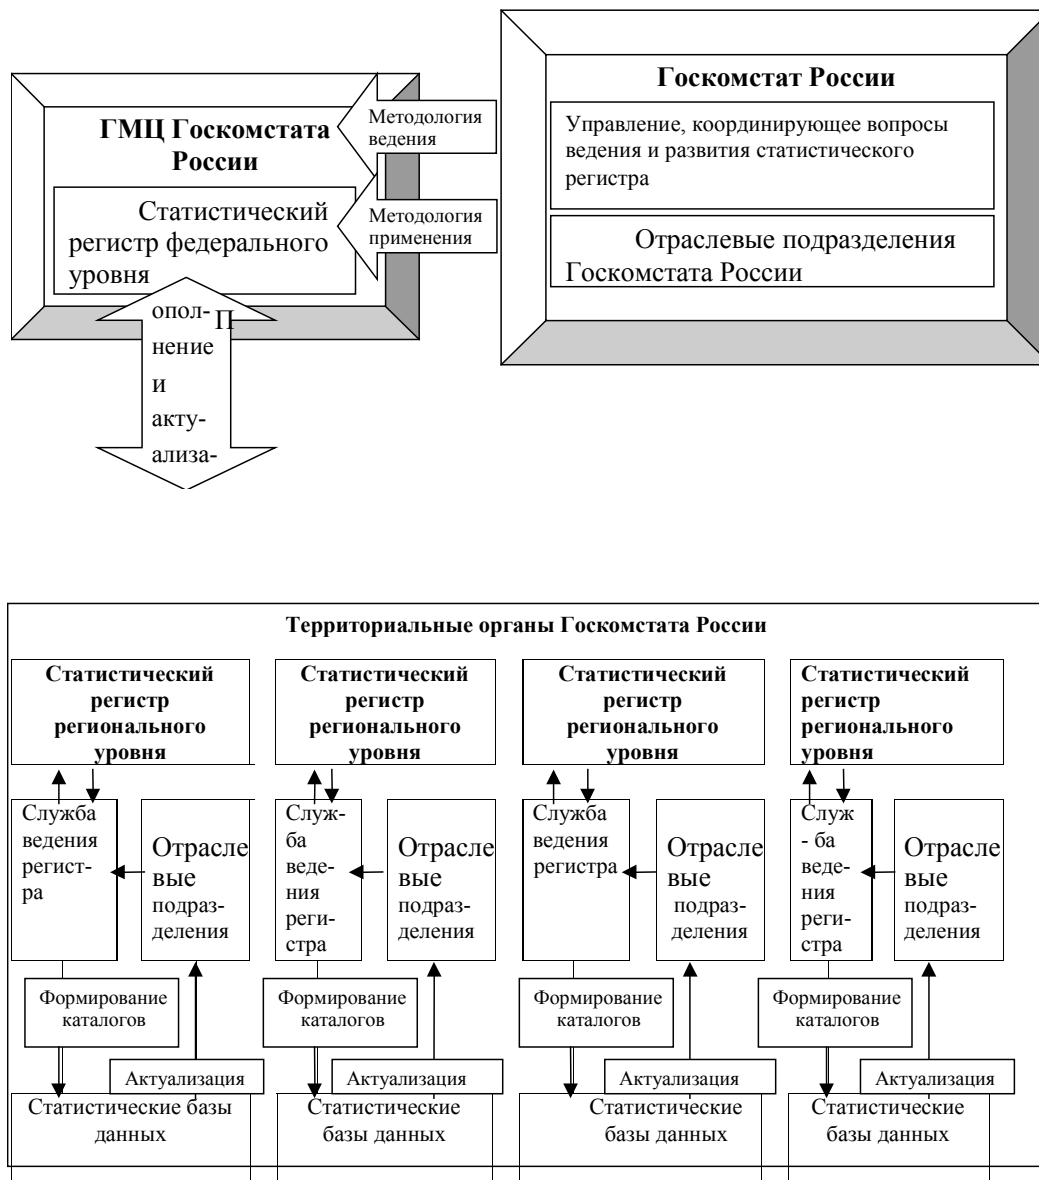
ГМЦ Госкомстата России

Статистический регистр федерального уровня

Методология ведения

Методология применения

Госкомстат России

Управление, координирующее вопросы ведения и развития статистического регистра

Отраслевые подразделения Госкомстата России

опол- П нение и акту- ализа-

Территориальные органы Госкомстата России

Статистический регистр регионального уровня

Служба ведения регистра

Отраслевые подразделения

Формирование каталогов

Актуализация

Статистические базы данных

Статистический регистр регионального уровня

Служба ведения регистра

Отраслевые подразделения

Формирование каталогов

Актуализация

Статистические базы данных

Статистический регистр регионального уровня

Служба ведения регистра

Отраслевые подразделения

Формирование каталогов

Актуализация

Статистические базы данных

Статистический регистр регионального уровня

Служ- ба ведения регистра

Отраслевые подразделения

Формирование каталогов

Актуализация

Статистические базы данных